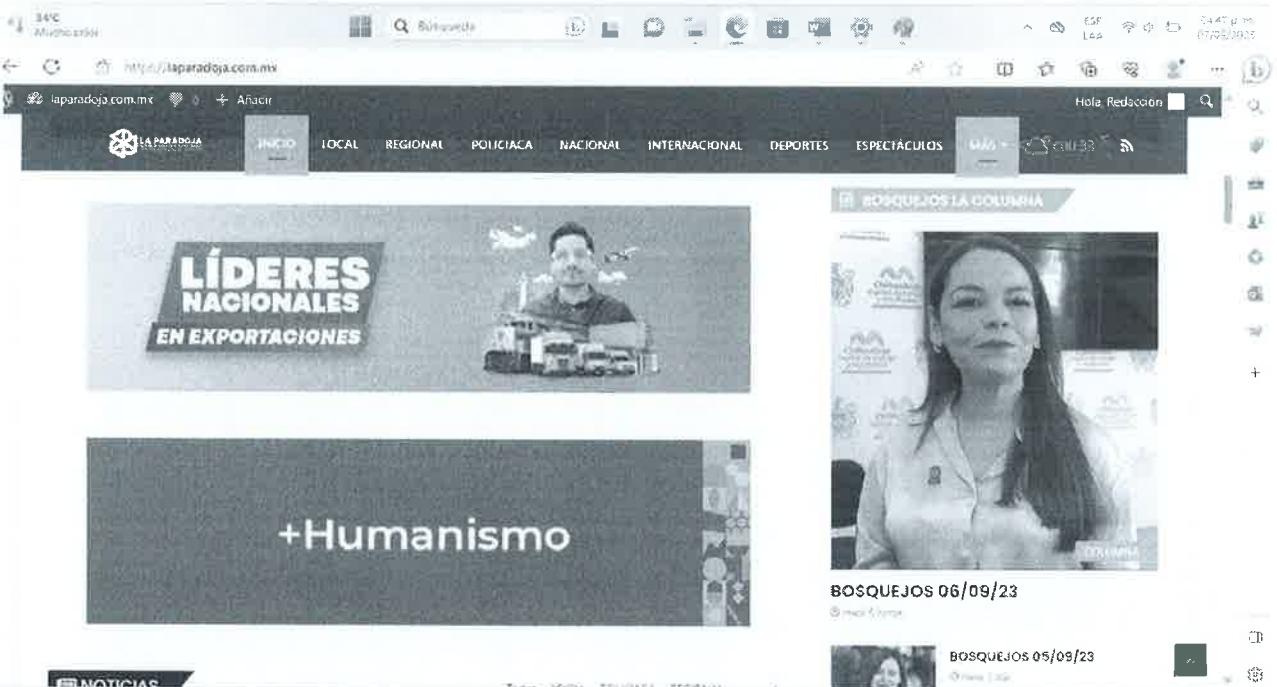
34°C
Mayormente soleado

Búsqueda

ESP
LAA

04:47 p.m.
07/09/2023

https://laparadoja.com.mx

laparadoja.com.mx   0   + Añadir

Hola, Redacción

LA PARADOJA

INICIO   LOCAL   REGIONAL   POLICIACA   NACIONAL   INTERNACIONAL   DEPORTES   ESPECTÁCULOS   MÁS

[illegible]

BOSQUEJOS LA COLUMNA

LÍDERES NACIONALES EN EXPORTACIONES

+Humanismo

COLUMNA

BOSQUEJOS 06/09/23

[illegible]

BOSQUEJOS 05/09/23

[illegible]

NOTICIAS